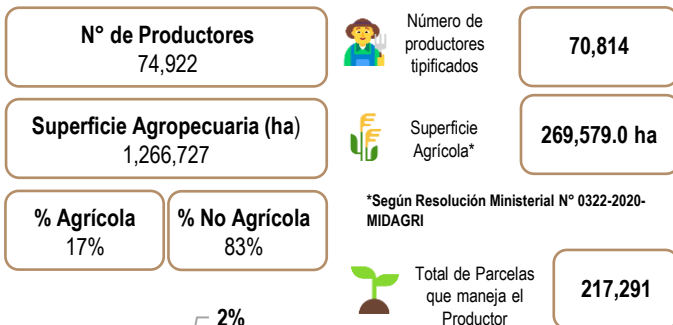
N° de Productores
74,922

Número de productores tipificados

70,814

Superficie Agropecuaria (ha)
1,266,727

Superficie Agrícola*

269,579.0 ha

% Agrícola
17%

% No Agrícola
83%

*Según Resolución Ministerial N° 0322-2020-MIDAGRI

Total de Parcelas que maneja el Productor

217,291

2%